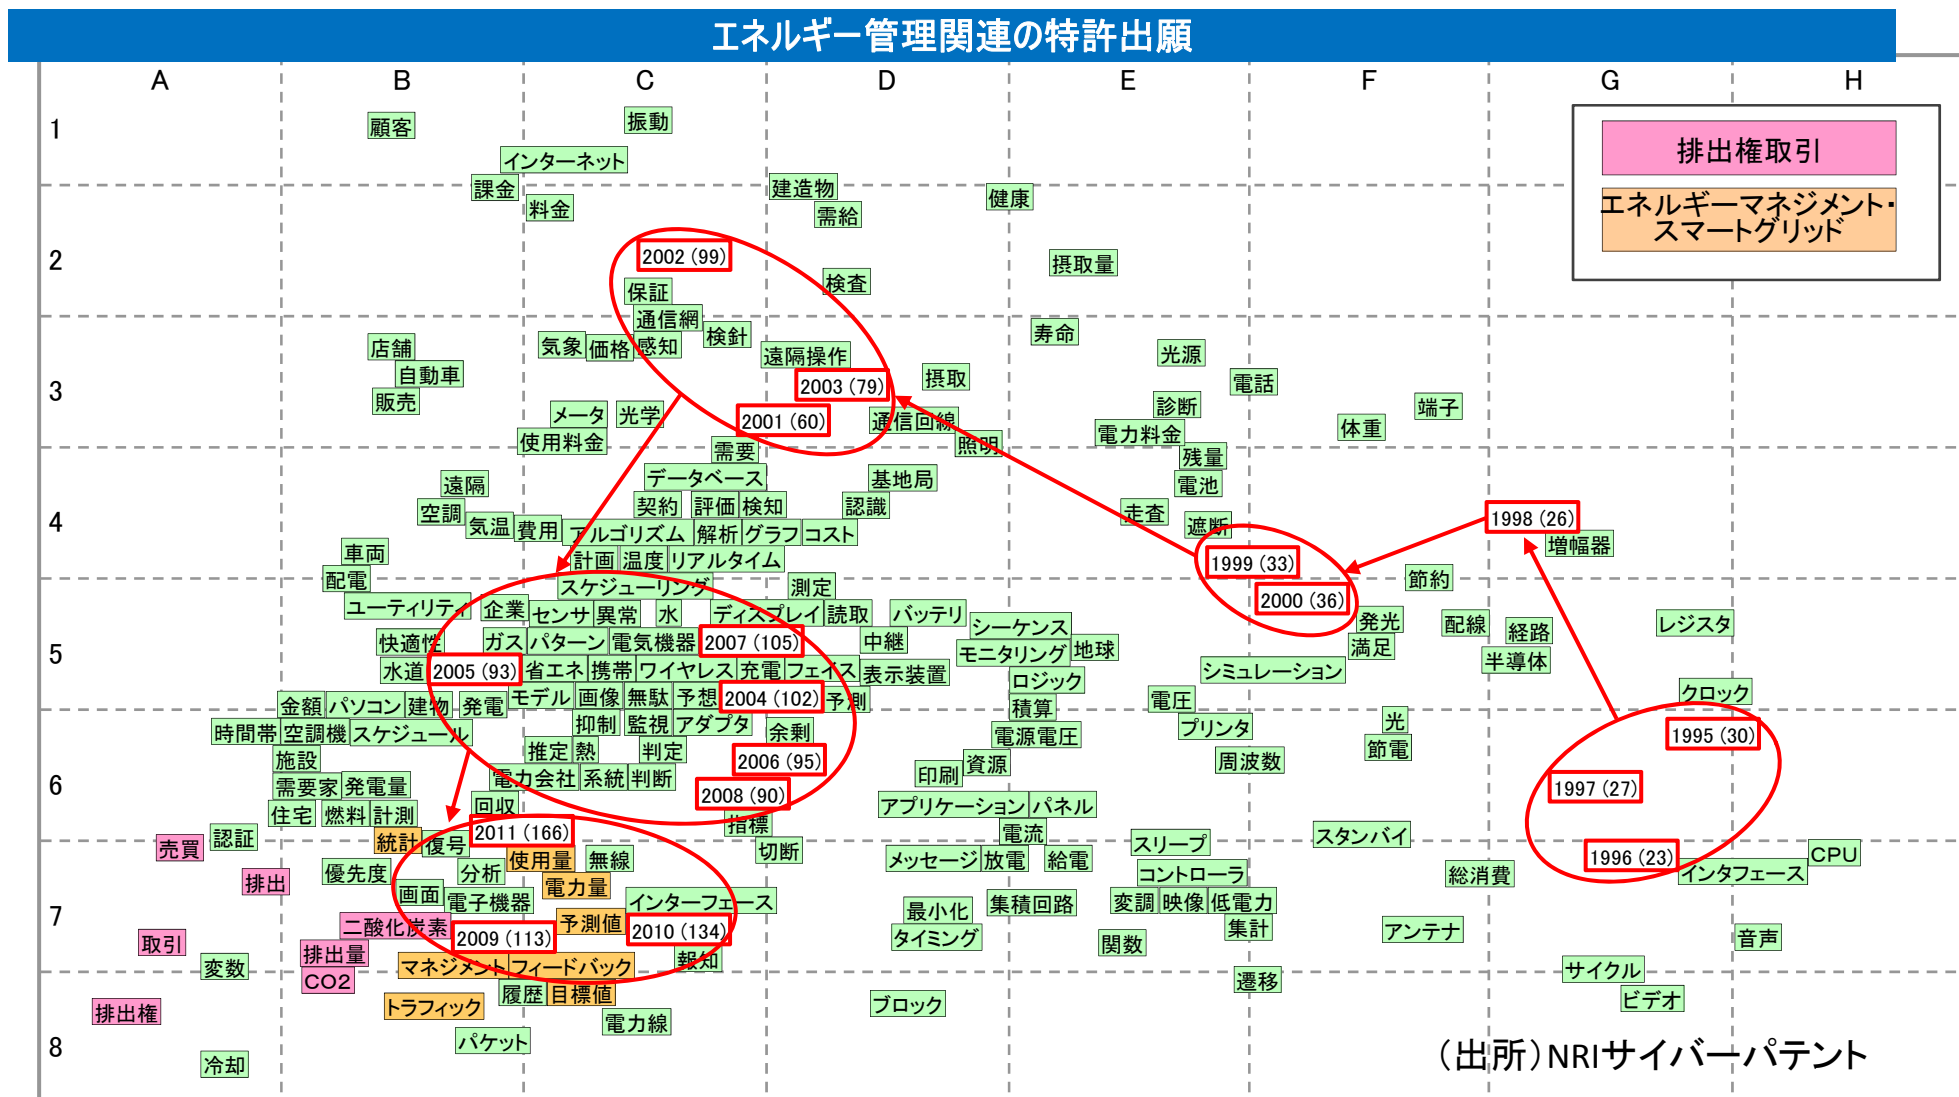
エネルギー管理関連の特許出願

A B C D E F G H

1 2 3 4 5 6 7 8

排出権取引
エネルギーマネジメント・スマートグリッド

顧客 振動 インターネット 課金 料金 建造物 需給 健康
2002 (99) 検査 摂取量 保証 通信網 検針 寿命 気象 価格 感知 遠隔操作 店舗 光源 自動車 2003 (79) 摂取 電話 販売 診断 端子 メータ 光学 2001 (60) 通信回線 体重 電力料金 使用料金 照明 需要 残量 データベース 基地局 電池 遠隔 契約 評価 検知 認識 空調 走査 1998 (26) 気温 費用 アルゴリズム 解析 グラフ コスト 遮断 増幅器 車両 計画 温度 リアルタイム 1999 (33) 配電 スケジューリング 測定 節約 2000 (36) ユーティリティ 企業 センサ 異常 水 ディスプレイ 読取 バッテリ 発光 快適性 ガス パターン 電気機器 2007 (105) 中継 シーケンス 配線 経路 レジスタ 水道 2005 (93) 省エネ 携帯 ワイヤレス 充電 フェイス 表示装置 モニタリング 地球 満足 半導体 ロジック シミュレーション 金額 パソコン 建物 発電 モデル 画像 無駄 予想 2004 (102) 予測 電圧 クロック 時間帯 空調機 スケジュール 抑制 監視 アダプタ 余剰 積算 プリンタ 光 1995 (30) 施設 推定 熱 判定 2006 (95) 電源電圧 節電 需要家 発電量 電力会社 系統 判断 資源 周波数 1997 (27) 住宅 燃料 計測 2008 (90) 印刷 回収 アプリケーション パネル 認証 統計 2011 (166) 指標 電流 スタンバイ 売買 復号 切断 スリープ 排出 分析 使用量 無線 メッセージ 放電 給電 CPU 優先度 電力量 コントローラ 1996 (23) 画面 電子機器 インターフェース 総消費 インタフェース 二酸化炭素 予測値 最小化 集積回路 変調 映像 低電力 取引 2009 (113) 2010 (134) タイミング 集計 アンテナ 排出量 報知 関数 音声 変数 マネジメント フィードバック サイクル CO2 遷移 ビデオ 履歴 目標値 排出権 トラフィック ブロック 電力線 パケット 冷却

（出所）NRIサイバーパテント